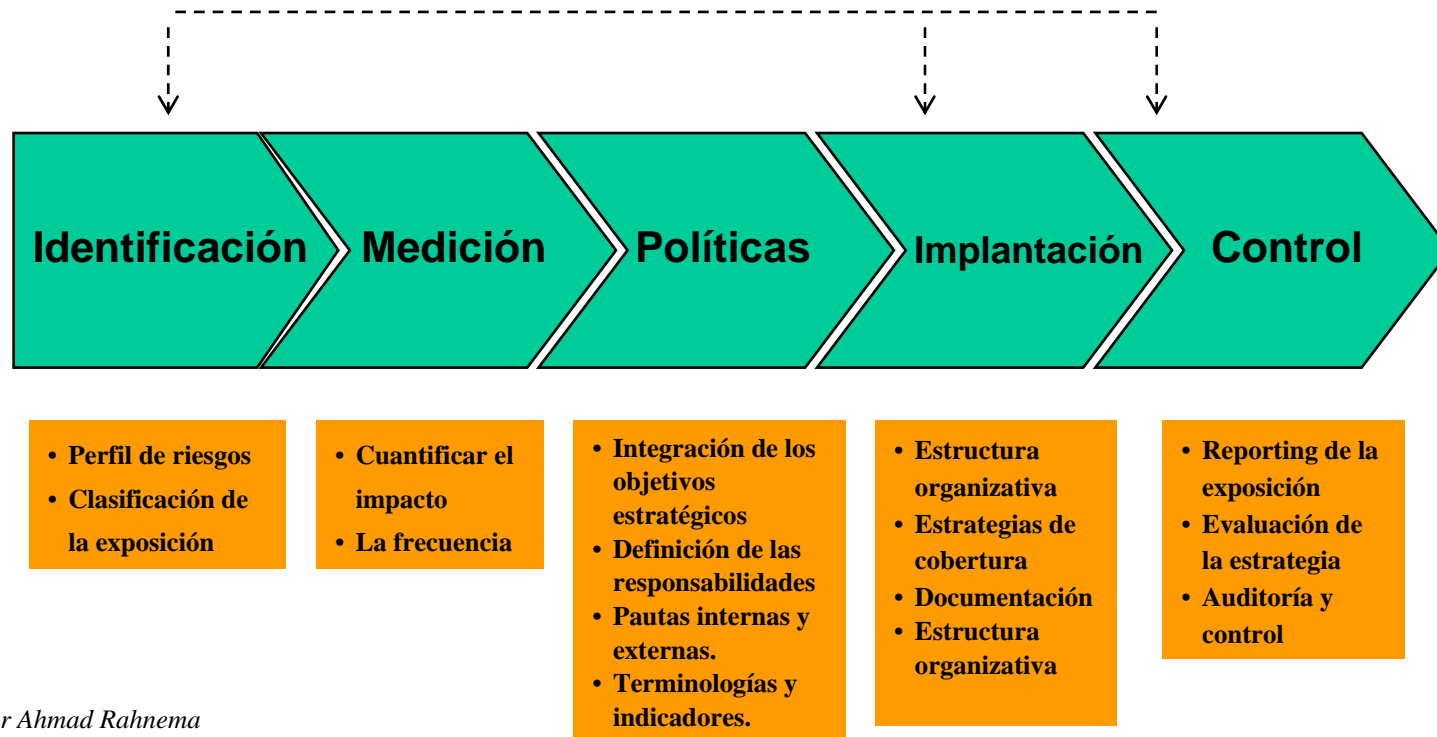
Identificación

Medición

Políticas

Implantación

Control

- Perfil de riesgos
- Clasificación de la exposición

- Cuantificar el impacto
- La frecuencia

- Integración de los objetivos estratégicos
- Definición de las responsabilidades
- Pautas internas y externas.
- Terminologías y indicadores.

- Estructura organizativa
- Estrategias de cobertura
- Documentación
- Estructura organizativa

- Reporting de la exposición
- Evaluación de la estrategia
- Auditoría y control

r Ahmad Rahnema